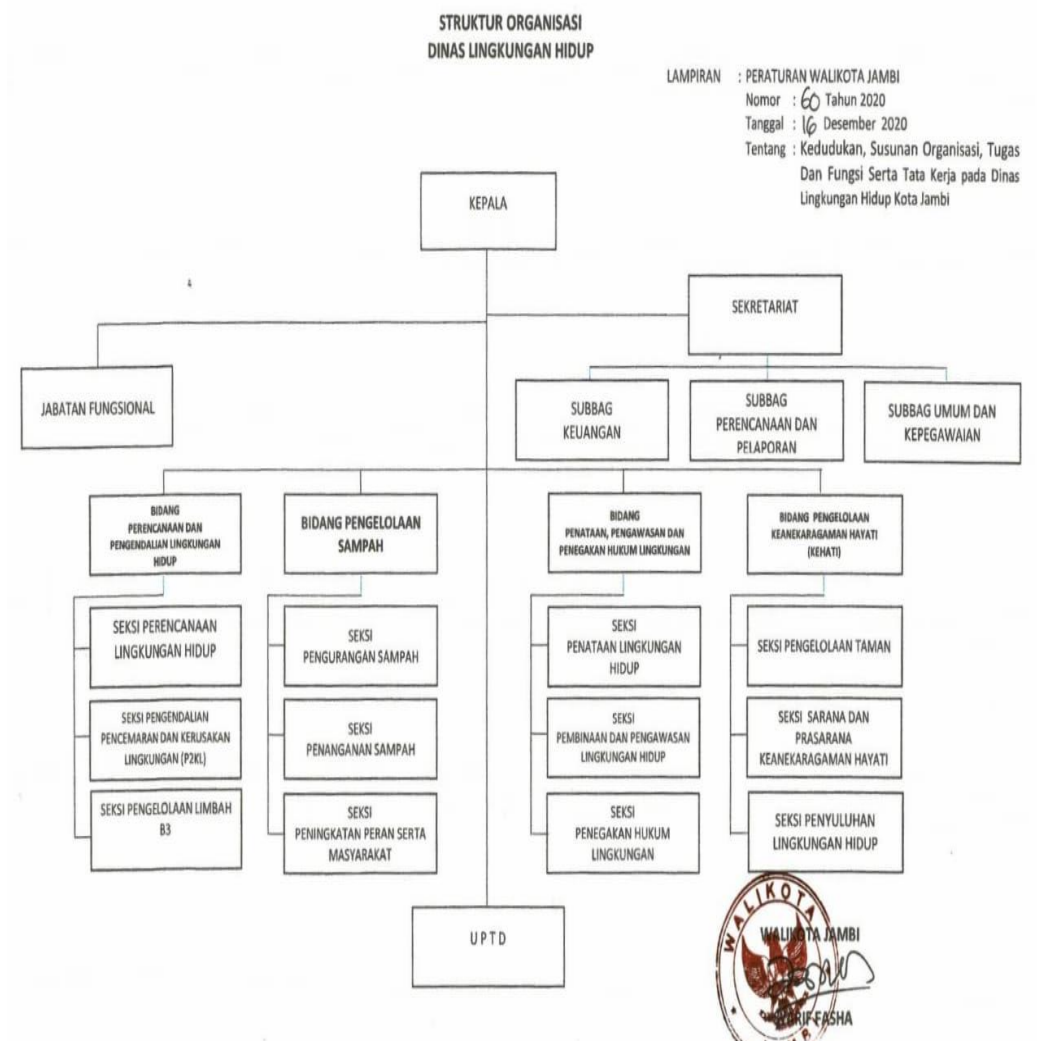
STRUKTUR ORGANISASI
DINAS LINGKUNGAN HIDUP

LAMPIRAN : PERATURAN WALIKOTA JAMBI
Nomor : 60 Tahun 2020
Tanggal : 16 Desember 2020
Tentang : Kedudukan, Susunan Organisasi, Tugas Dan Fungsi Serta Tata Kerja pada Dinas Lingkungan Hidup Kota Jambi

KEPALA

SEKRETARIAT

JABATAN FUNGSIONAL

SUBBAG KEUANGAN

SUBBAG PERENCANAAN DAN PELAPORAN

SUBBAG UMUM DAN KEPEGAWAIAN

BIDANG PERENCANAAN DAN PENGENDALIAN LINGKUNGAN HIDUP

SEKSI PERENCANAAN LINGKUNGAN HIDUP

SEKSI PENGENDALIAN PENCEMARAN DAN KERUSAKAN LINGKUNGAN (P2KL)

SEKSI PENGELOLAAN LIMBAH B3

BIDANG PENGELOLAAN SAMPAH

SEKSI PENGURANGAN SAMPAH

SEKSI PENANGANAN SAMPAH

SEKSI PENINGKATAN PERAN SERTA MASYARAKAT

BIDANG PENATAAN, PENGAWASAN DAN PENEGAKAN HUKUM LINGKUNGAN

SEKSI PENATAAN LINGKUNGAN HIDUP

SEKSI PEMBINAAN DAN PENGAWASAN LINGKUNGAN HIDUP

SEKSI PENEGAKAN HUKUM LINGKUNGAN

BIDANG PENGELOLAAN KEANEKARAGAMAN HAYATI (KEHATI)

SEKSI PENGELOLAAN TAMAN

SEKSI SARANA DAN PRASARANA KEANEKARAGAMAN HAYATI

SEKSI PENYULUHAN LINGKUNGAN HIDUP

UPTD

WALIKOTA JAMBI
WALIKOTA JAMBI
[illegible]RIF FASHA